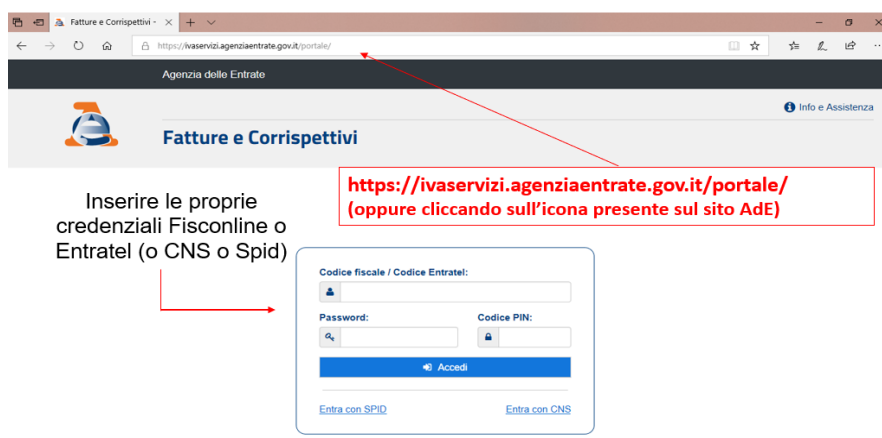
Fatture e Corrispettivi ×

https://ivaservizi.agenziaentrate.gov.it/portale/

Agenzia delle Entrate

Info e Assistenza

Fatture e Corrispettivi

https://ivaservizi.agenziaentrate.gov.it/portale/
(oppure cliccando sull'icona presente sul sito AdE)

Inserire le proprie credenziali Fisconline o Entratel (o CNS o Spid)

Codice fiscale / Codice Entratel:

Password:

Codice PIN:

Accedi

Entra con SPID

Entra con CNS